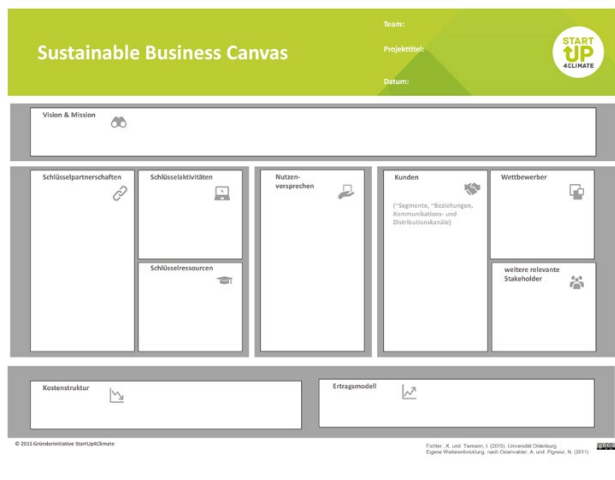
Sustainable Business Canvas

Team:

Projekttitel:

Datum:

START UP 4CLIMATE

Vision & Mission

Schlüsselpartnerschaften

Schlüsselaktivitäten

Schlüsselressourcen

Nutzenversprechen

Kunden

(*Segmente, *Beziehungen, Kommunikations- und Distributionskanäle)

Wettbewerber

weitere relevante Stakeholder

Kostenstruktur

Ertragsmodell

© 2015 Gründerinitiative StartUp4Climate

Fichter, K. und Tiemann, I. (2015); Universität Oldenburg
Eigene Weiterentwicklung nach Osterwalder, A. und Pigneur, Y. (2011)